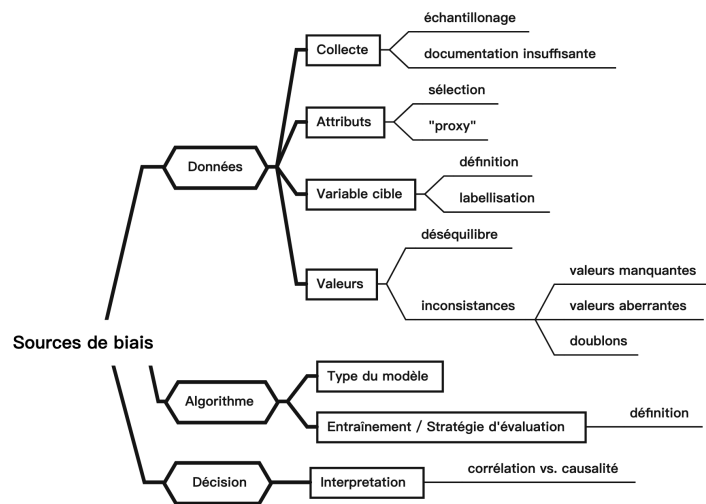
Sources de biais

Données

Collecte

échantillonage

documentation insuffisante

Attributs

sélection

"proxy"

Variable cible

définition

labellisation

Valeurs

déséquilibre

inconsistances

valeurs manquantes

valeurs aberrantes

doublons

Algorithme

Type du modèle

Entraînement / Stratégie d'évaluation

définition

Décision

Interpretation

corrélation vs. causalité